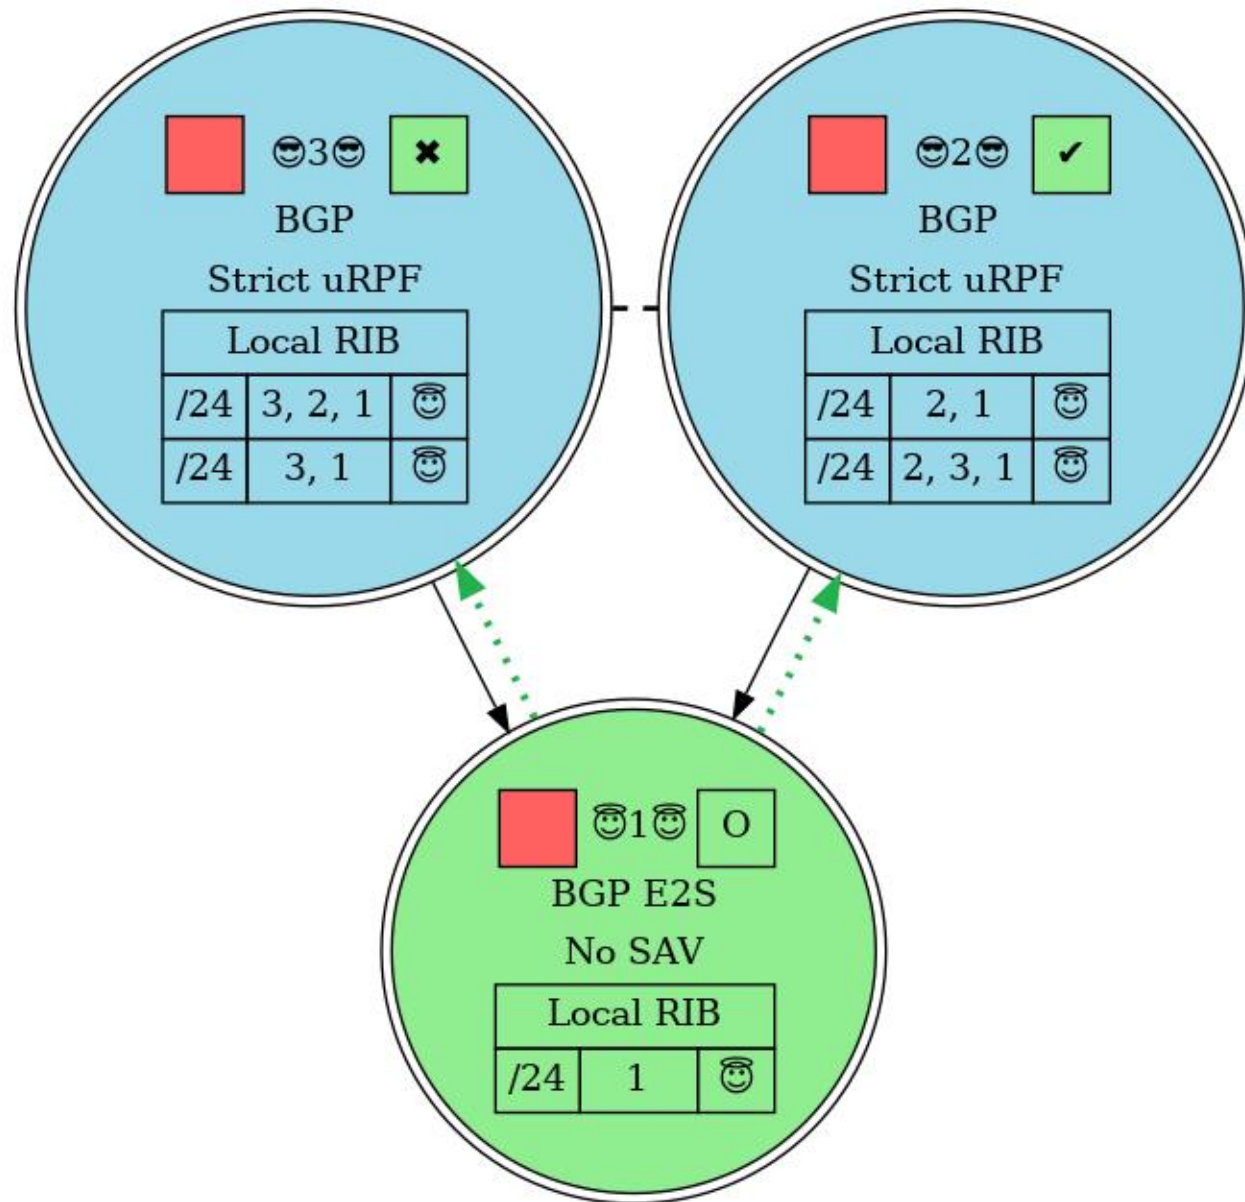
😎3😎 ✖

BGP

Strict uRPF

| Local RIB | | |
|---|---|---|
| /24 | 3, 2, 1 | 😇 |
| /24 | 3, 1 | 😇 |

😎2😎 ✔

BGP

Strict uRPF

| Local RIB | | |
|---|---|---|
| /24 | 2, 1 | 😇 |
| /24 | 2, 3, 1 | 😇 |

😇1😇 O

BGP E2S

No SAV

| Local RIB | | |
|---|---|---|
| /24 | 1 | 😇 |